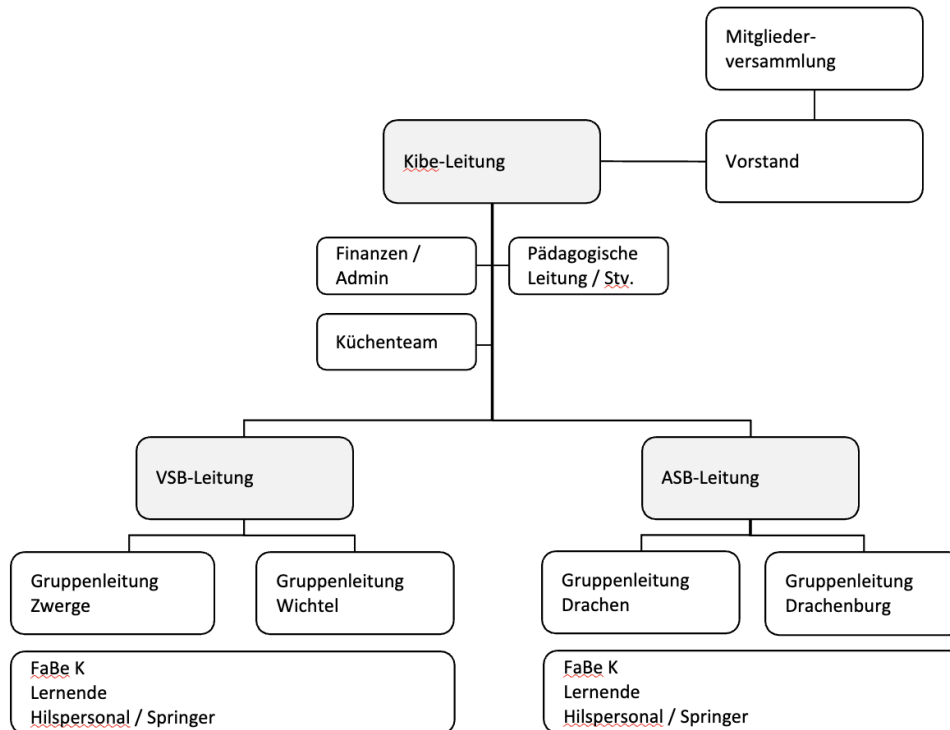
Mitgliederversammlung

Kibe-Leitung

Vorstand

Finanzen / Admin

Pädagogische Leitung / Stv.

Küchenteam

VSB-Leitung

ASB-Leitung

Gruppenleitung Zwerge

Gruppenleitung Wichtel

Gruppenleitung Drachen

Gruppenleitung Drachenburg

FaBe K
Lernende
Hilspersonal / Springer

FaBe K
Lernende
Hilspersonal / Springer